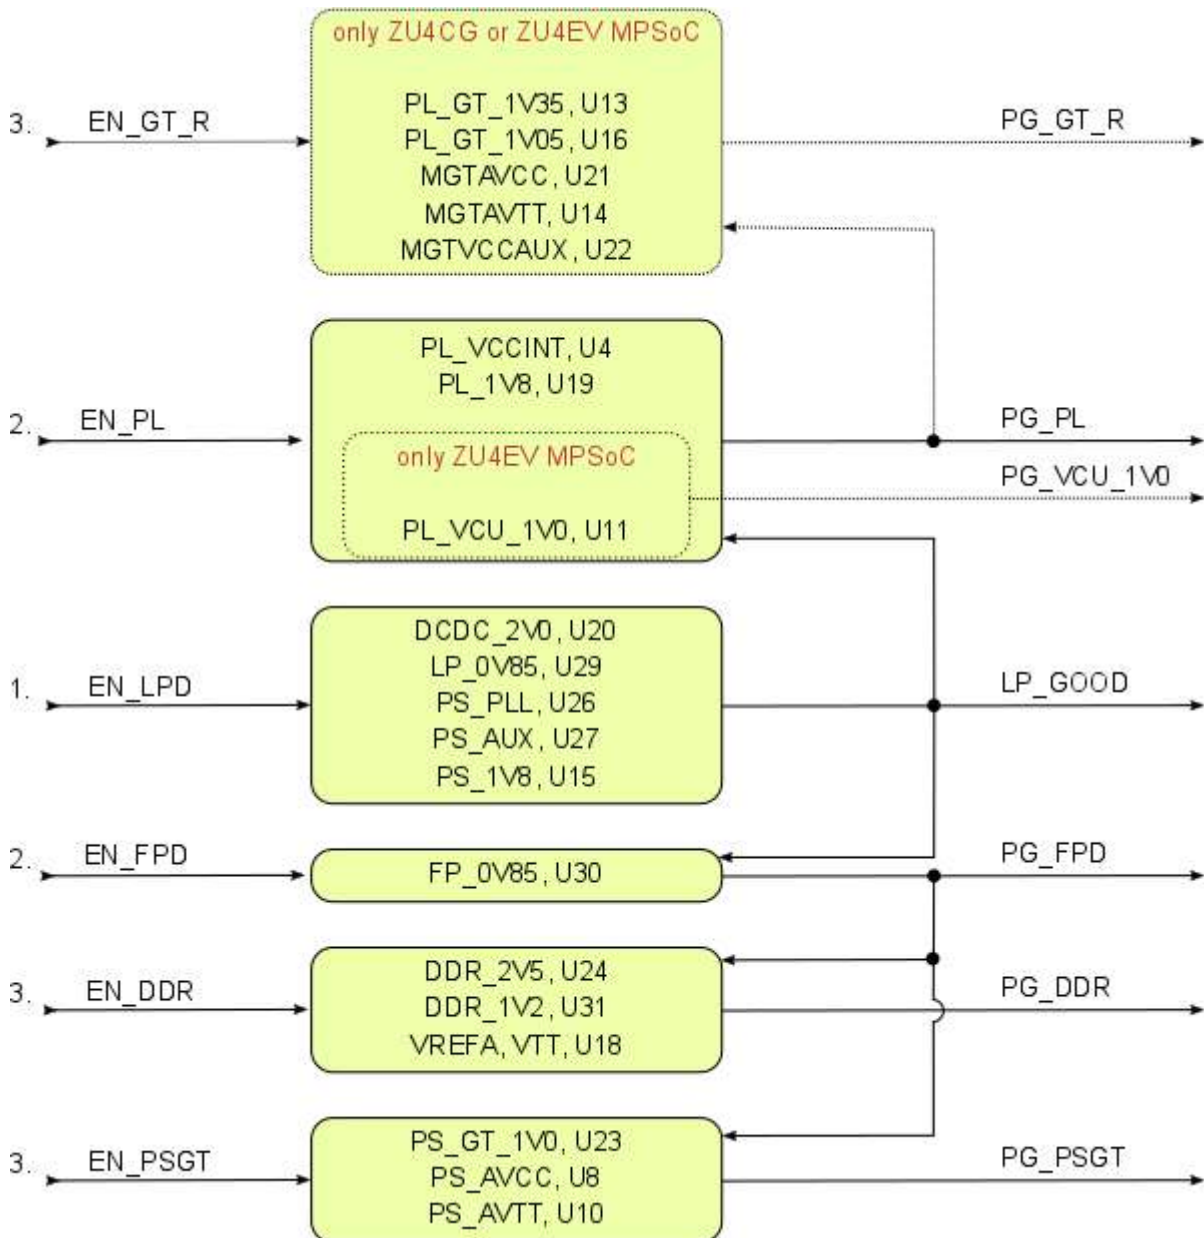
3. EN_GT_R

only ZU4CG or ZU4EV MPSoC

PL_GT_1V35, U13
PL_GT_1V05, U16
MGTAVCC, U21
MGTAVTT, U14
MGTVCCAUX, U22

PG_GT_R

PL_VCCINT, U4
PL_1V8, U19

2. EN_PL

only ZU4EV MPSoC

PL_VCU_1V0, U11

PG_PL

PG_VCU_1V0

DCDC_2V0, U20
LP_0V85, U29
PS_PLL, U26
PS_AUX, U27
PS_1V8, U15

1. EN_LPD

LP_GOOD

2. EN_FPD

FP_0V85, U30

PG_FPD

3. EN_DDR

DDR_2V5, U24
DDR_1V2, U31
VREFA, VTT, U18

PG_DDR

3. EN_PSGT

PS_GT_1V0, U23
PS_AVCC, U8
PS_AVTT, U10

PG_PSGT